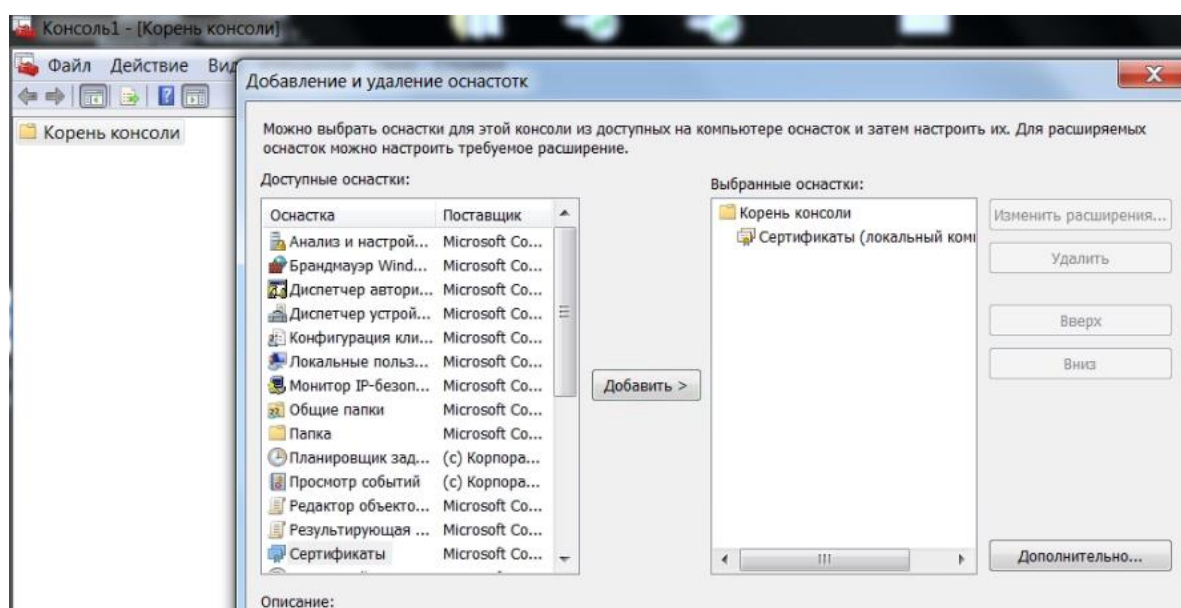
Консоль1 - [Корень консоли]

Файл Действие Вид

Корень консоли

Добавление и удаление оснасток

Можно выбрать оснастки для этой консоли из доступных на компьютере оснасток и затем настроить их. Для расширяемых оснасток можно настроить требуемое расширение.

Доступные оснастки:

| Оснастка | Поставщик |
|---|---|
| Анализ и настрой... | Microsoft Co... |
| Брандмауэр Wind... | Microsoft Co... |
| Диспетчер автори... | Microsoft Co... |
| Диспетчер устрой... | Microsoft Co... |
| Конфигурация кли... | Microsoft Co... |
| Локальные польз... | Microsoft Co... |
| Монитор IP-безоп... | Microsoft Co... |
| Общие папки | Microsoft Co... |
| Папка | Microsoft Co... |
| Планировщик зад... | (c) Корпора... |
| Просмотр событий | (c) Корпора... |
| Редактор объекто... | Microsoft Co... |
| Результирующая ... | Microsoft Co... |
| Сертификаты | Microsoft Co... |

Добавить >

Выбранные оснастки:

Корень консоли
Сертификаты (локальный ком

Изменить расширения...

Удалить

Вверх

Вниз

Дополнительно...

Описание: